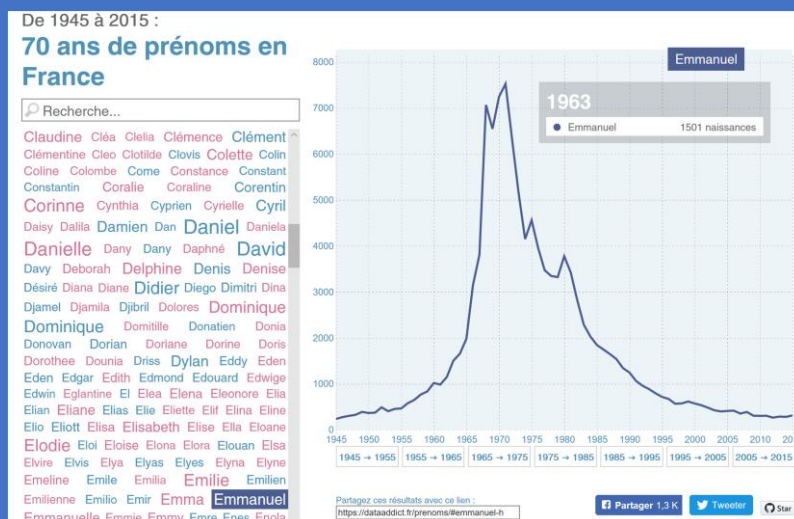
De 1945 à 2015 :
70 ans de prénoms en France

Recherche...

Claudine Cléa Clelia Clémence Clément Clémentine Cleo Clotilde Clovis Colette Colin Coline Colombe Come Constance Constant Constantin Coralie Coraline Corentin Corinne Cynthia Cyprien Cyrielle Cyril Daisy Dalila Damien Dan Daniel Daniela Danielle Dany Dany Daphné David Davy Deborah Delphine Denis Denise Désiré Diana Diane Didier Diego Dimitri Dina Djamel Djamila Djibril Dolores Dominique Dominique Domitille Donatien Donia Donovan Dorian Doriane Dorine Doris Dorothee Dounia Driss Dylan Eddy Eden Eden Edgar Edith Edmond Edouard Edwige Edwin Eglantine El Elea Elena Eleonore Elia Elian Eliane Elias Elie Eliette Elif Elina Eline Elio Eliott Elisa Elisabeth Elise Ella Eloane Elodie Eloi Eloise Elona Elora Elouan Elsa Elvire Elvis Elya Elyas Elyes Elyna Elyne Emeline Emile Emilia Emilie Emilien Emilienne Emilio Emir Emma Emmanuel Emmanuelle Emmie Emmy Emre Enes Enola

Emmanuel

1963
Emmanuel 1501 naissances

8000
7000
6000
5000
4000
3000
2000
1000
0

1945 1950 1955 1960 1965 1970 1975 1980 1985 1990 1995 2000 2005 2010 20

1945 → 1955 | 1955 → 1965 | 1965 → 1975 | 1975 → 1985 | 1985 → 1995 | 1995 → 2005 | 2005 → 2015

Partagez ces résultats avec ce lien :
https://dataaddict.fr/prenoms/#emmanuel-h

Partager 1,3 K
Tweeter
Star